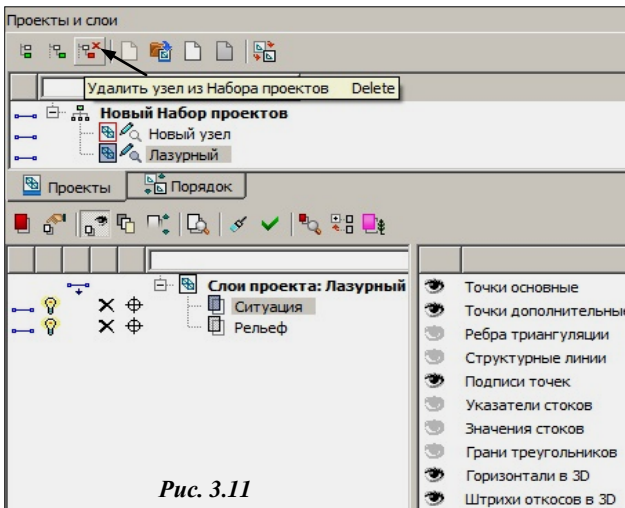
Проекты и слои

Удалить узел из Набора проектов Delete

Новый Набор проектов
Новый узел
Лазурный

Проекты
Порядок

Слои проекта: Лазурный
Ситуация
Рельеф

Точки основные
Точки дополнительны
Ребра триангуляции
Структурные линии
Подписи точек
Указатели стоков
Значения стоков
Грани треугольников
Горизонтали в 3D
Штрихи откосов в 3D

Рис. 3.11